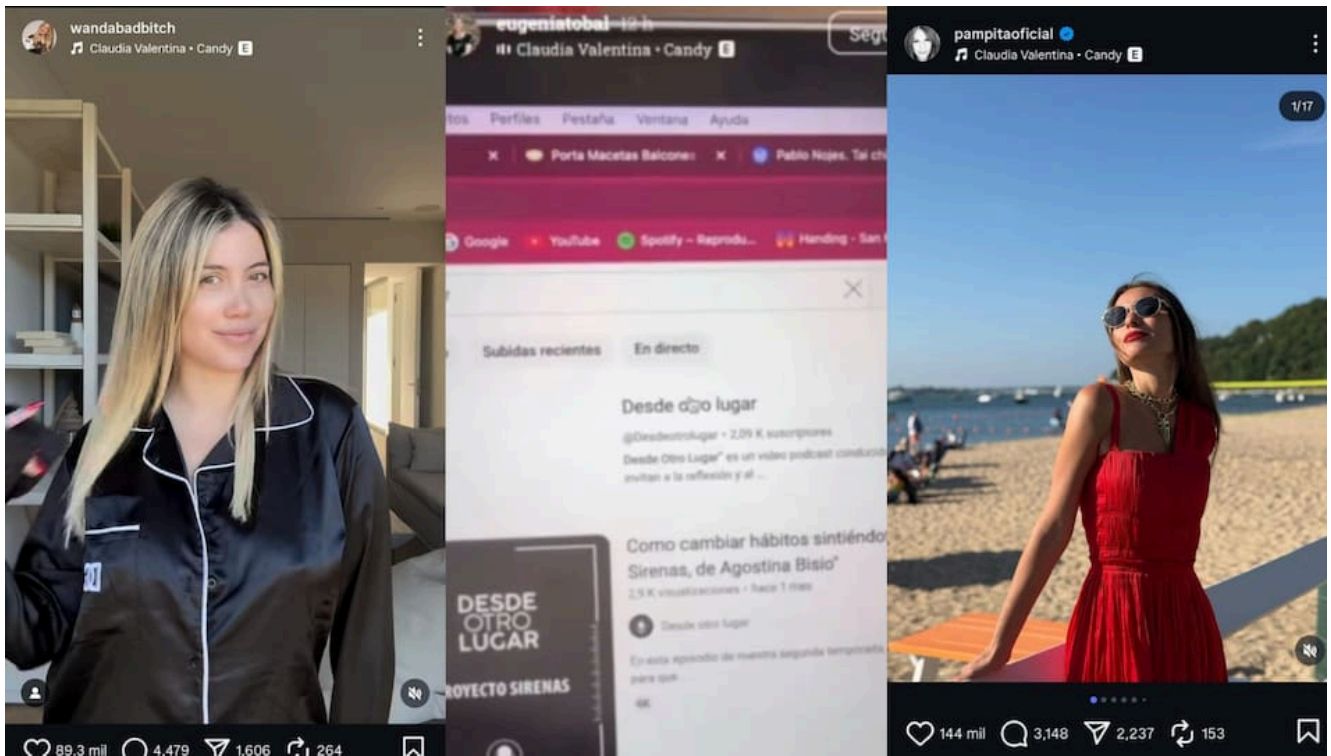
wandabadbitch
Claudia Valentina • Candy E

89,3 mil 4.479 1.606 264

eugeniatobal 12 h
Claudia Valentina • Candy E
Segu

Perfiles Pestaña Ventana Ayuda
Porta Macetas Balcon Pablo Nojes. Tai ch
Google YouTube Spotify – Reprodu Handing - San

Subidas recientes En directo

Desde otro lugar
@Desdeotrolugar • 2,09 K suscriptores
Desde Otro Lugar" es un video podcast conduci invitan a la reflexión y al ...

Como cambiar hábitos sintiéndo Sirenas, de Agostina Bisio"
2,9 K visualizaciones • hace 1 mes
Desde otro lugar
En este episodio de nuestra segunda tempora para que
4K

DESDE OTRO LUGAR
ROYECTO SIRENAS

pampitaoficial
Claudia Valentina • Candy E
1/17

144 mil 3.148 2.237 153